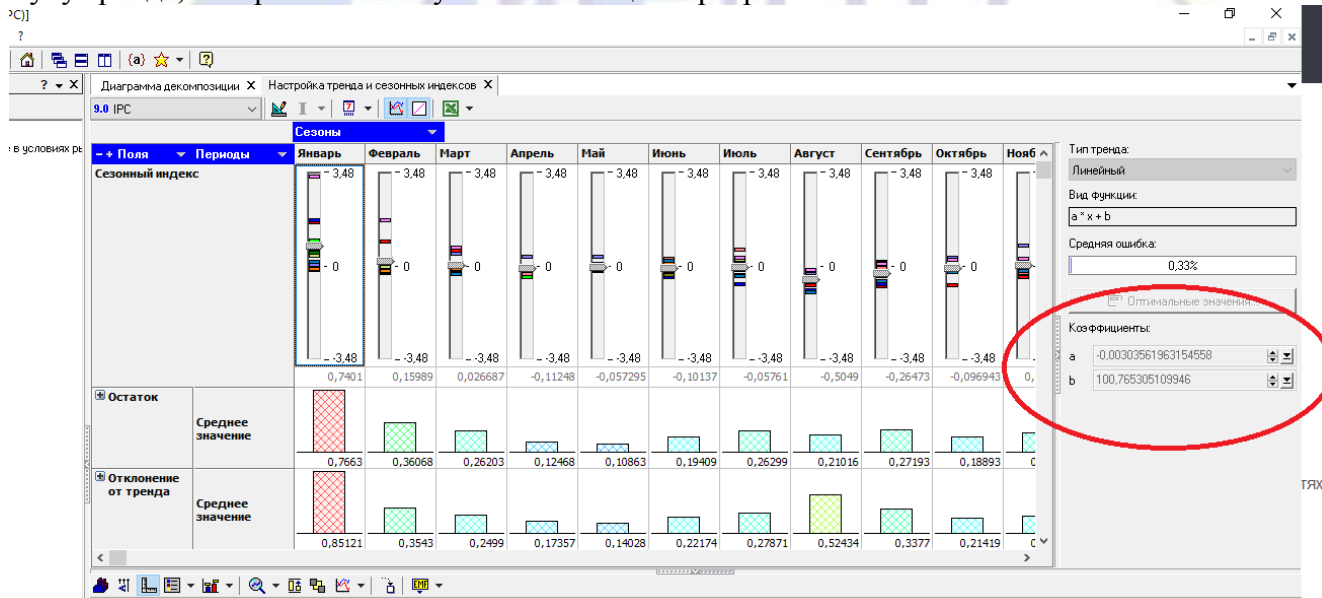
PC)]
?
{a}
? ▾ ×
Диаграмма декомпозиции × Настройка тренда и сезонных индексов ×
9.0 IPC
в условиях ры
Сезоны
- + Поля ▾ Периоды ▾

| Январь | Февраль | Март | Апрель | Май | Июнь | Июль | Август | Сентябрь | Октябрь | Нояб |
|---|---|---|---|---|---|---|---|---|---|---|
| 3,48 | 3,48 | 3,48 | 3,48 | 3,48 | 3,48 | 3,48 | 3,48 | 3,48 | 3,48 | |
| 0 | 0 | 0 | 0 | 0 | 0 | 0 | 0 | 0 | 0 | |
| -3,48 | -3,48 | -3,48 | -3,48 | -3,48 | -3,48 | -3,48 | -3,48 | -3,48 | -3,48 | |
| 0,7401 | 0,15989 | 0,026687 | -0,11248 | -0,057295 | -0,10137 | -0,05761 | -0,5049 | -0,26473 | -0,096943 | 0, |

Сезонный индекс

Остаток
Среднее значение
| 0,7663 | 0,36068 | 0,26203 | 0,12468 | 0,10863 | 0,19409 | 0,26299 | 0,21016 | 0,27193 | 0,18893 | 0 |

Отклонение от тренда
Среднее значение
| 0,85121 | 0,3543 | 0,2499 | 0,17357 | 0,14028 | 0,22174 | 0,27871 | 0,52434 | 0,3377 | 0,21419 | 0 |

Тип тренда:
Линейный
Вид функции:
a * x + b
Средняя ошибка:
0,33%
Оптимальные значения
Коэффициенты:
a -0,00303561963154558
b 100,765305109946
тях